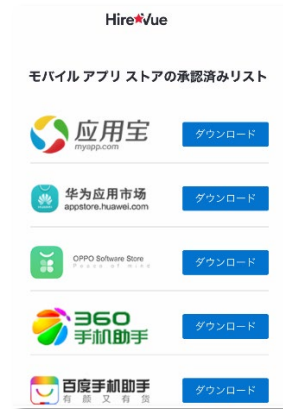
HireVue

モバイル アプリ ストアの承認済みリスト

应用宝
myapp.com
ダウンロード

华为应用市场
appstore.huawei.com
ダウンロード

OPPO Software Store
Peace of mind
ダウンロード

360
手机助手
ダウンロード

百度手机助手
有 颜 又 有 货
ダウンロード